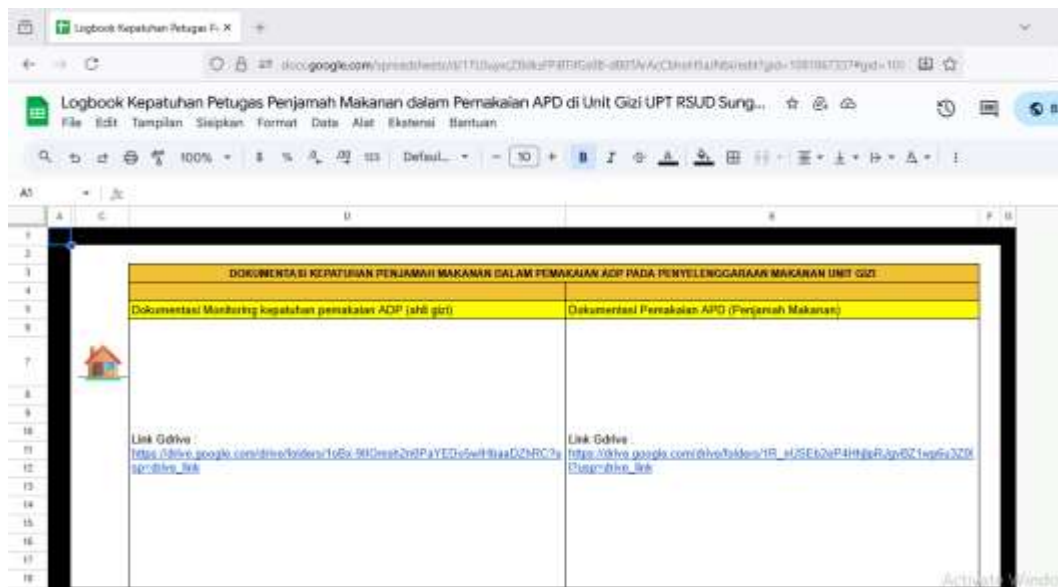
Logbook Kepatuhan Petugas P ×

docs.google.com/spreadsheets/d/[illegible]

Logbook Kepatuhan Petugas Penjamah Makanan dalam Pemakaian APD di Unit Gizi UPT RSUD Sung...

File Edit Tampilan Sisipkan Format Data Alat Ekstensi Bantuan

100% Defaul... 10 B I

A1 fx

A C D E F G

1
2
3
4
5
6
7
8
9
10
11
12
13
14
15
16
17
18

DOKUMENTASI KEPATUHAN PENJAMAH MAKANAN DALAM PEMAKAIAN ADP PADA PENYELENGGARAAN MAKANAN UNIT GIZI

| Dokumentasi Monitoring kepatuhan pemakaian ADP (ahli gizi) | Dokumentasi Pemakaian APD (Penjamah Makanan) |
|---|---|
| Link Gdrive : https://drive.google.com/drive/folders/1oBz-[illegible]?usp=drive_link | Link Gdrive : https://drive.google.com/drive/folders/1R_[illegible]?usp=drive_link |

Activate Windo